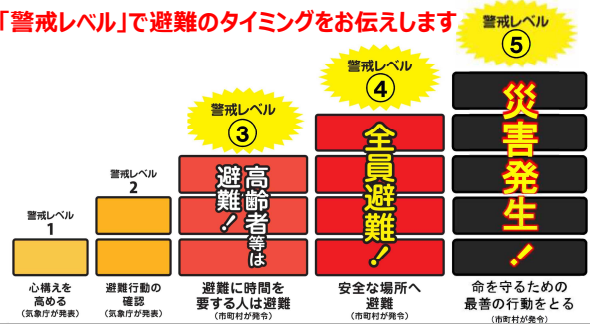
「警戒レベル」で避難のタイミングをお伝えします

警戒レベル
1

心構えを高める
(気象庁が発表)

警戒レベル
2

避難行動の確認
(気象庁が発表)

警戒レベル
3

高齢者等は避難!

避難に時間を要する人は避難
(市町村が発令)

警戒レベル
4

全員避難!

安全な場所へ避難
(市町村が発令)

警戒レベル
5

災害発生!

命を守るための最善の行動をとる
(市町村が発令)